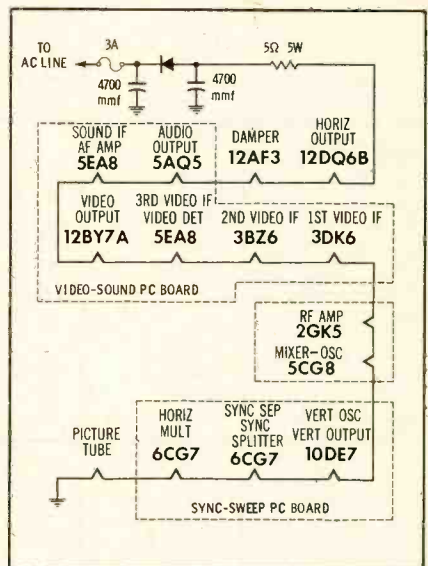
TO AC LINE
3A
4700 mmf
4700 mmf
5Ω 5W

SOUND IF AF AMP
5EA8
AUDIO OUTPUT
5AQ5
DAMPER
12AF3
HORIZ OUTPUT
12DQ6B

VIDEO OUTPUT
12BY7A
3RD VIDEO IF VIDEO DET
5EA8
2ND VIDEO IF
3BZ6
1ST VIDEO IF
3DK6

VIDEO-SOUND PC BOARD

RF AMP
2GK5
MIXER-OSC
5CG8

PICTURE TUBE
HORIZ MULT
6CG7
SYNC SEP SYNC SPLITTER
6CG7
VERT OSC VERT OUTPUT
10DE7

SYNC-SWEEP PC BOARD